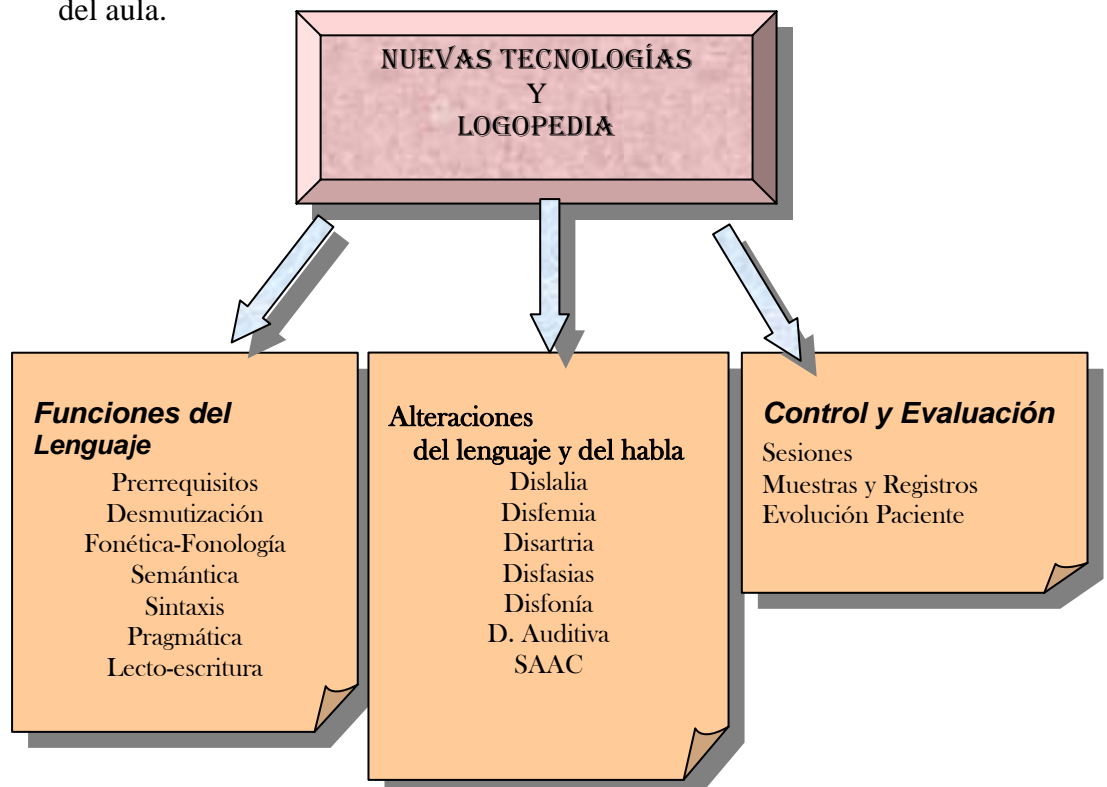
del aula.

NUEVAS TECNOLOGÍAS
Y
LOGOPEDIA

Funciones del Lenguaje
Prerrequisitos
Desmutización
Fonética-Fonología
Semántica
Sintaxis
Pragmática
Lecto-escritura

Alteraciones del lenguaje y del habla
Dislalia
Disfemia
Disartria
Disfasias
Disfonía
D. Auditiva
SAAC

Control y Evaluación
Sesiones
Muestras y Registros
Evolución Paciente